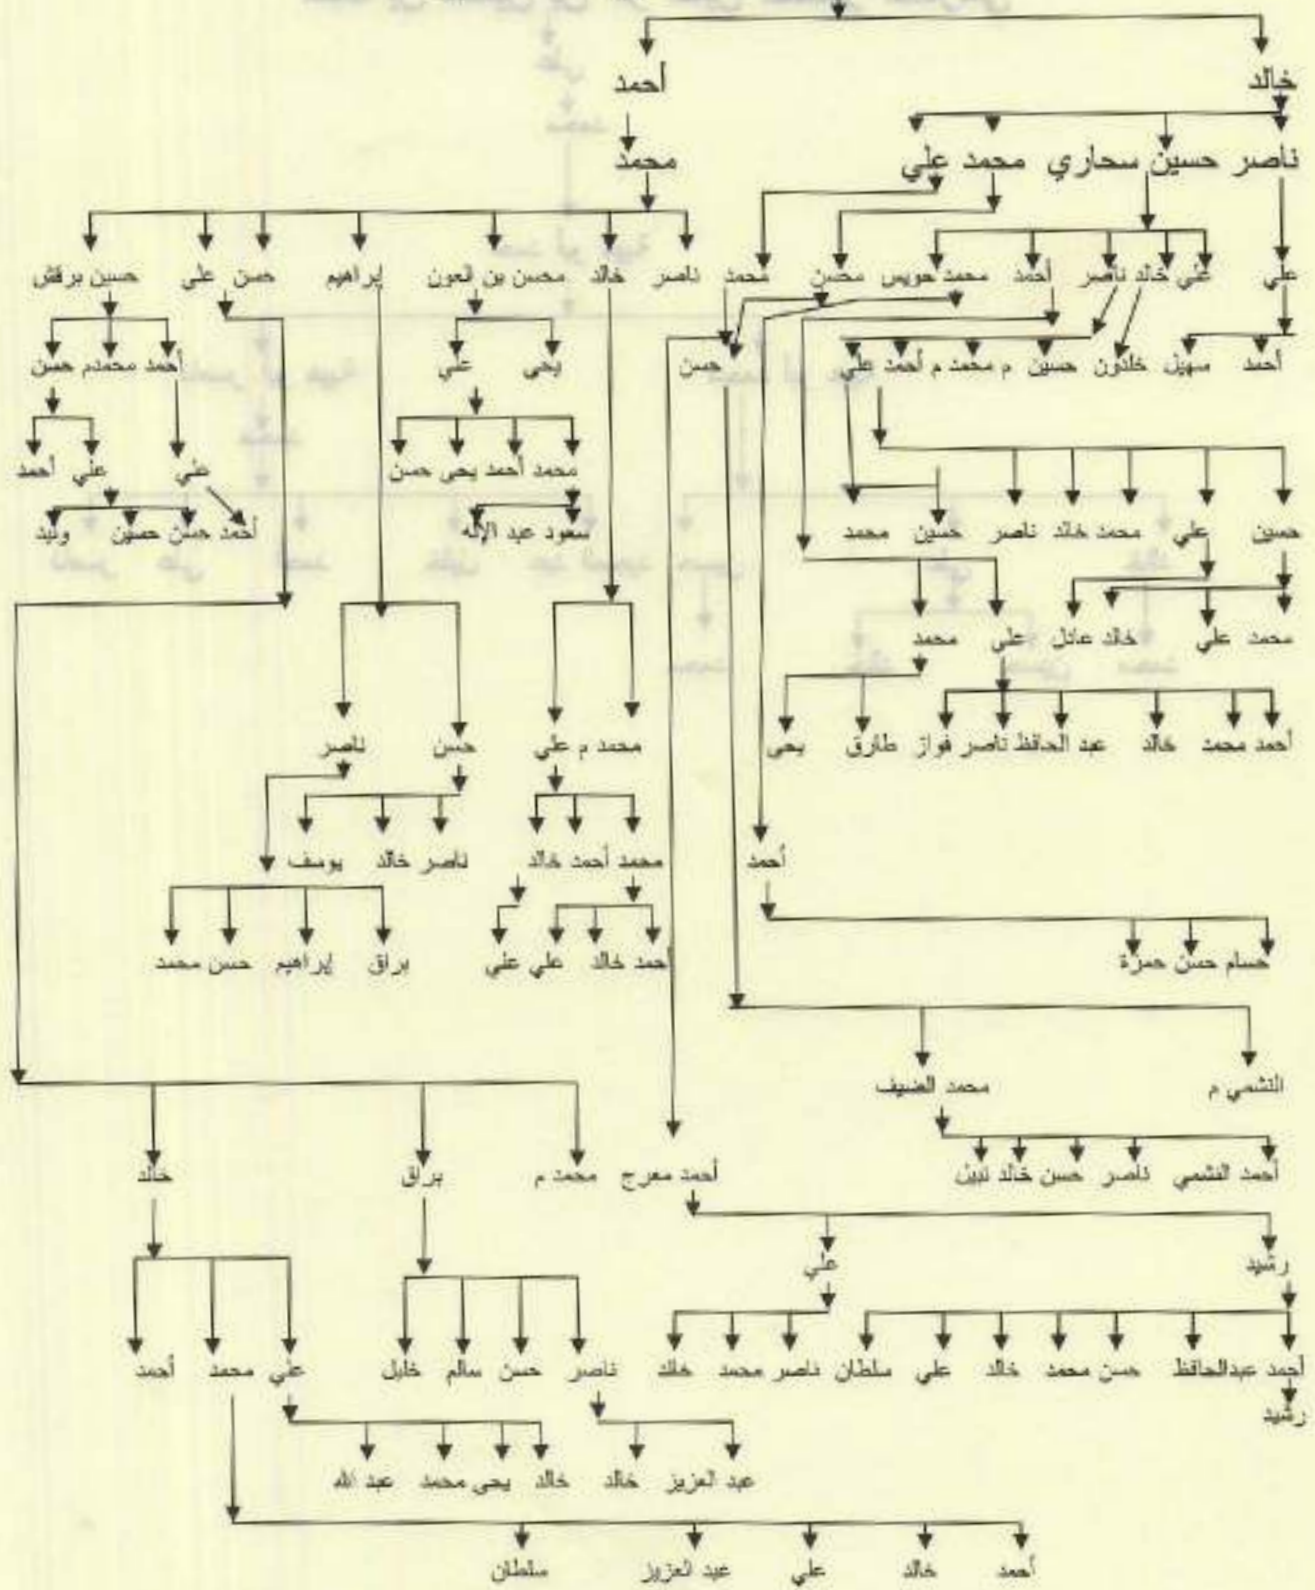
خالد أحمد

ناصر حسين سحاري محمد علي

محمد

علي علي خالد ناصر أحمد محمد محمد حويس محسن محمد

ناصر خالد محسن بن العون إبراهيم حسن علي حسين برقش

أحمد سهيل خلدون حسين م محمد م أحمد علي

حسن

يحي علي

أحمد محمد محمد حسن

محمد أحمد يحي حسن

علي أحمد علي

سعود عبد الإله

أحمد حسن حسين وليد

حسين علي محمد خالد ناصر حسين محمد

محمد علي خالد عادل علي محمد

أحمد محمد خالد عبد الحافظ ناصر فواز طارق يحي

محمد م علي حسن ناصر

محمد أحمد خالد ناصر خالد يوسف

أحمد

أحمد خالد علي علي

براق إبراهيم حسن محمد

حسام حسن حمزة

الشمي م محمد الضيف

أحمد الشمي ناصر حسن خالد نبيل

خالد براق محمد م أحمد معرج

رشيد علي

أحمد عبدالحافظ حسن محمد خالد علي سلطان ناصر محمد خالد

رشيد

ناصر حسن سالم خابل علي محمد أحمد

عبد العزيز خالد خالد يحي محمد عبد الله

أحمد خالد علي عبد العزيز سلطان